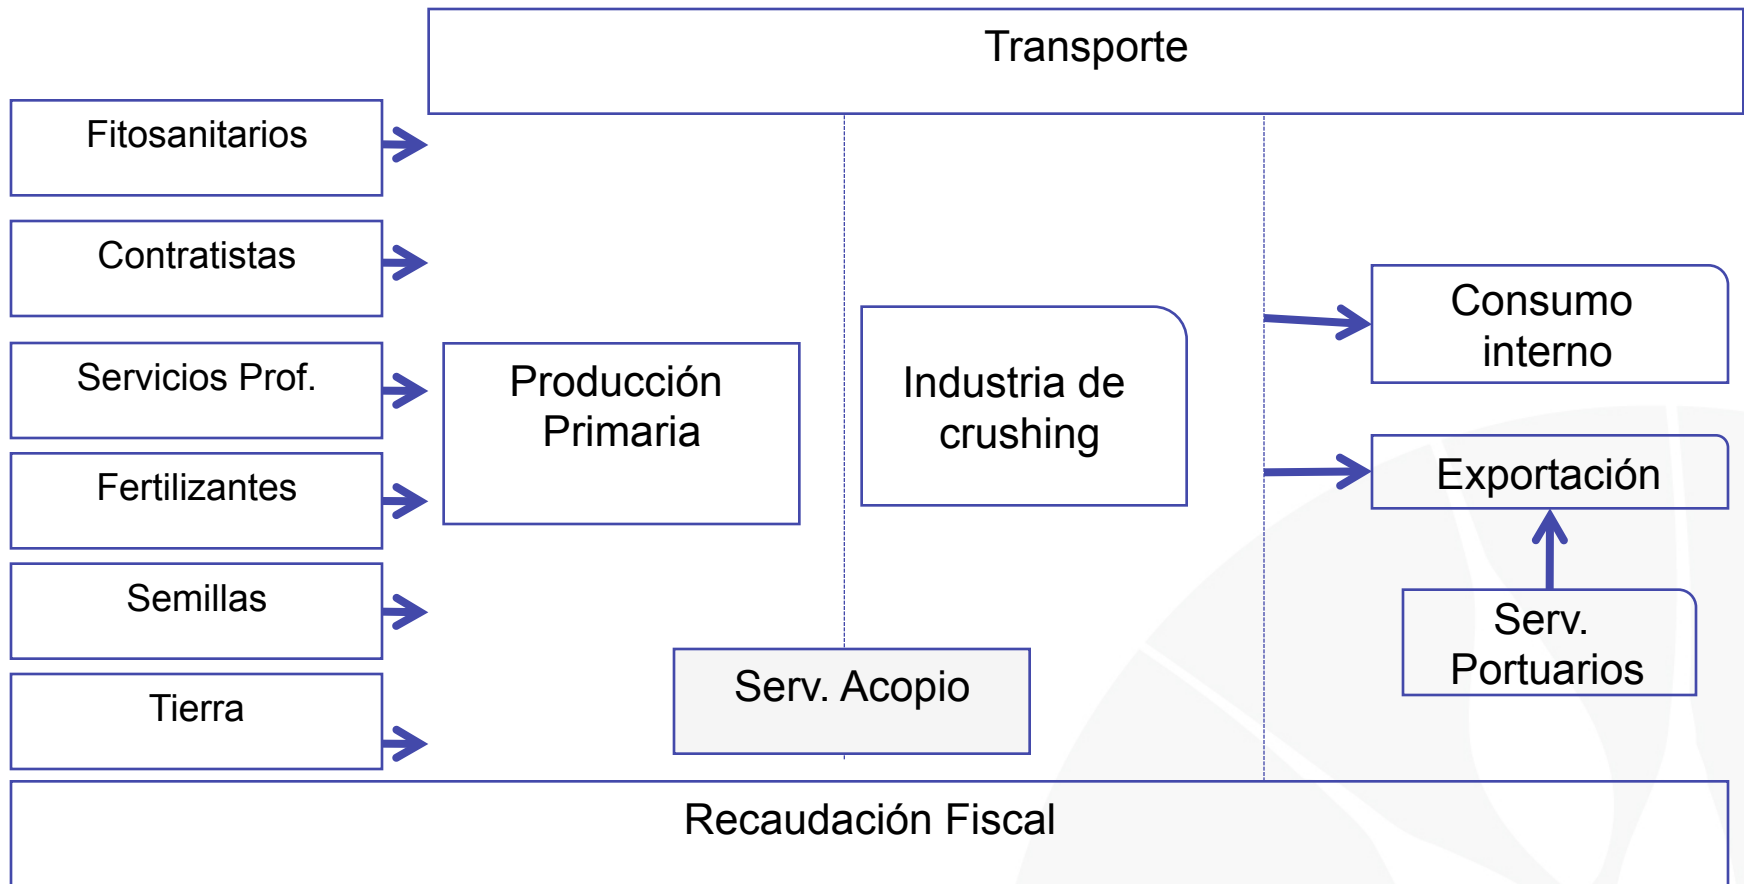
Transporte

Fitosanitarios

Contratistas

Servicios Prof.

Fertilizantes

Semillas

Tierra

Producción Primaria

Industria de crushing

Consumo interno

Exportación

Serv. Portuarios

Serv. Acopio

Recaudación Fiscal